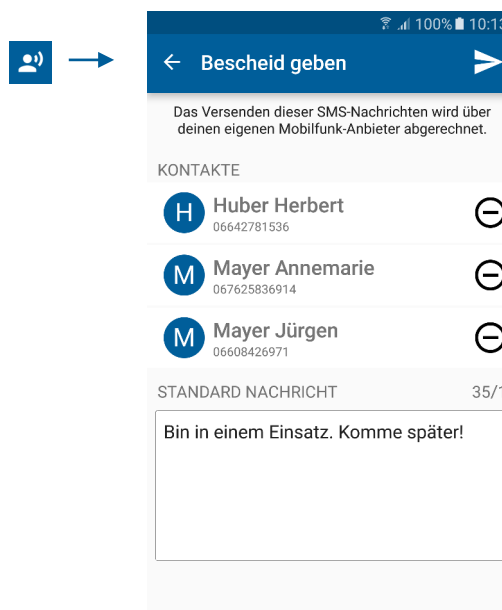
100% 10:13

Bescheid geben

Das Versenden dieser SMS-Nachrichten wird über deinen eigenen Mobilfunk-Anbieter abgerechnet.

KONTAKTE

H Huber Herbert
06642781536

M Mayer Annemarie
067625836914

M Mayer Jürgen
06608426971

STANDARD NACHRICHT 35/1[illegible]

Bin in einem Einsatz. Komme später!